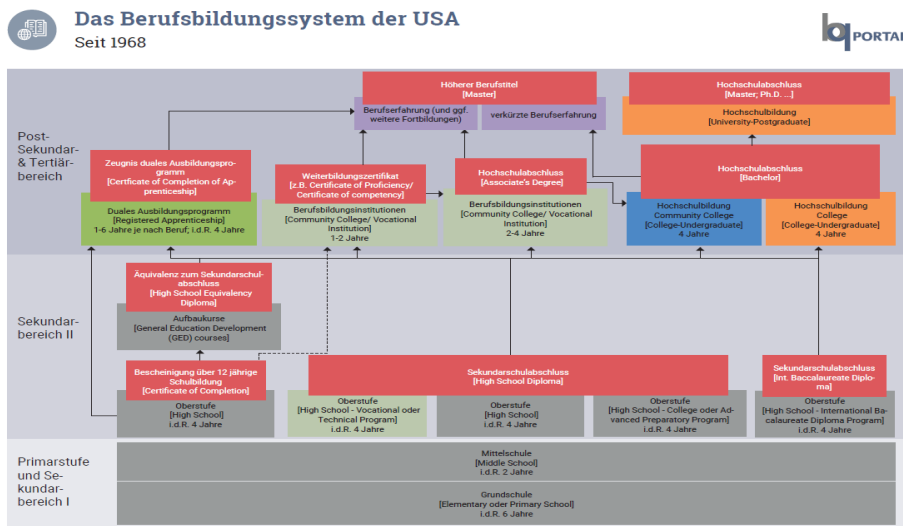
Das Berufsbildungssystem der USA
Seit 1968

PORTAL

Post-Sekundar- & Tertiärbereich

Höherer Berufstitel
[Master]

Berufserfahrung (und ggf. weitere Fortbildungen)

verkürzte Berufserfahrung

Hochschulabschluss
[Master; Ph.D. ...]

Hochschulbildung
[University-Postgraduate]

Zeugnis duales Ausbildungsprogramm
[Certificate of Completion of Apprenticeship]

Weiterbildungszertifikat
[z.B. Certificate of Proficiency/ Certificate of competency]

Hochschulabschluss
[Associate's Degree]

Hochschulabschluss
[Bachelor]

Duales Ausbildungsprogramm
[Registered Apprenticeship]
1-6 Jahre je nach Beruf; i.d.R. 4 Jahre

Berufsbildungsinstitutionen
[Community College/ Vocational Institution]
1-2 Jahre

Berufsbildungsinstitutionen
[Community College/ Vocational Institution]
2-4 Jahre

Hochschulbildung
Community College
[College-Undergraduate]
4 Jahre

Hochschulbildung
College
[College-Undergraduate]
4 Jahre

Sekundarbereich II

Äquivalenz zum Sekundarschulabschluss
[High School Equivalency Diploma]

Aufbaukurse
[General Education Development (GED) courses]

Bescheinigung über 12 jährige Schulbildung
[Certificate of Completion]

Sekundarschulabschluss
[High School Diploma]

Sekundarschulabschluss
[Int. Baccalaureate Diploma]

Oberstufe
[High School]
i.d.R. 4 Jahre

Oberstufe
[High School - Vocational oder Technical Program]
i.d.R. 4 Jahre

Oberstufe
[High School]
i.d.R. 4 Jahre

Oberstufe
[High School - College oder Advanced Preparatory Program]
i.d.R. 4 Jahre

Oberstufe
[High School - International Baccalaureate Diploma Program]
i.d.R. 4 Jahre

Primarstufe und Sekundarbereich I

Mittelschule
[Middle School]
i.d.R. 2 Jahre

Grundschule
[Elementary oder Primary School]
i.d.R. 6 Jahre